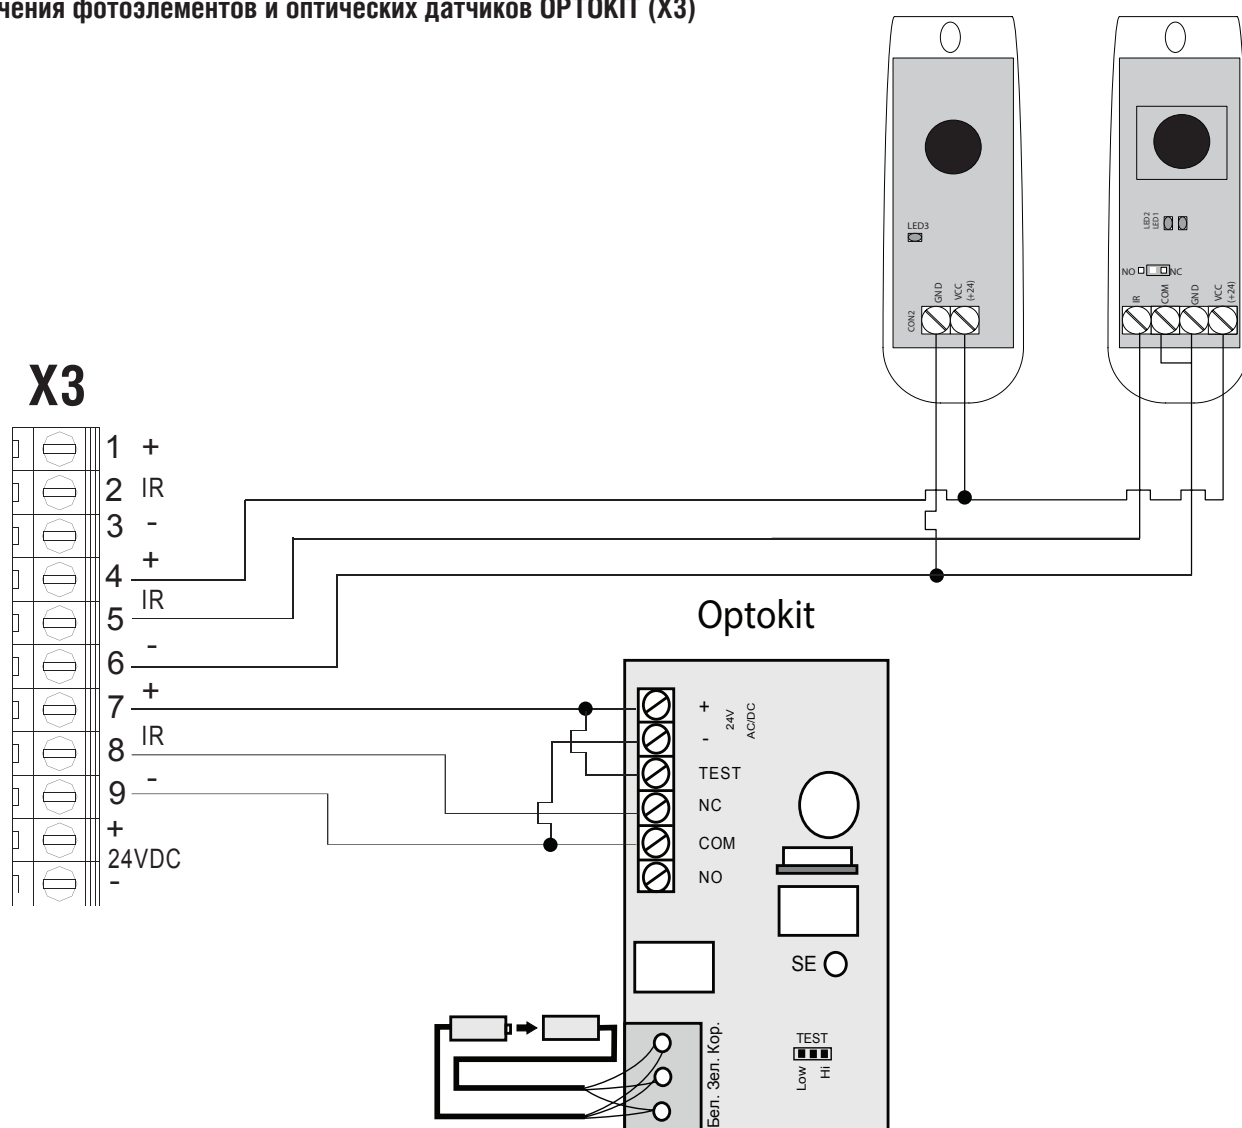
чения фотоэлементов и оптических датчиков OPTOKIT (X3)

LED3

CON2 GND VCC (+24)

LED2 LED1

NO NC

IR COM GND VCC (+24)

X3

1 +
2 IR
3 -
4 +
5 IR
6 -
7 +
8 IR
9 -
+
24VDC
-

Optokit

+ 24V AC/DC
-
TEST
NC
COM
NO

SE

TEST
Low Hi

Бел. Зел. Кор.